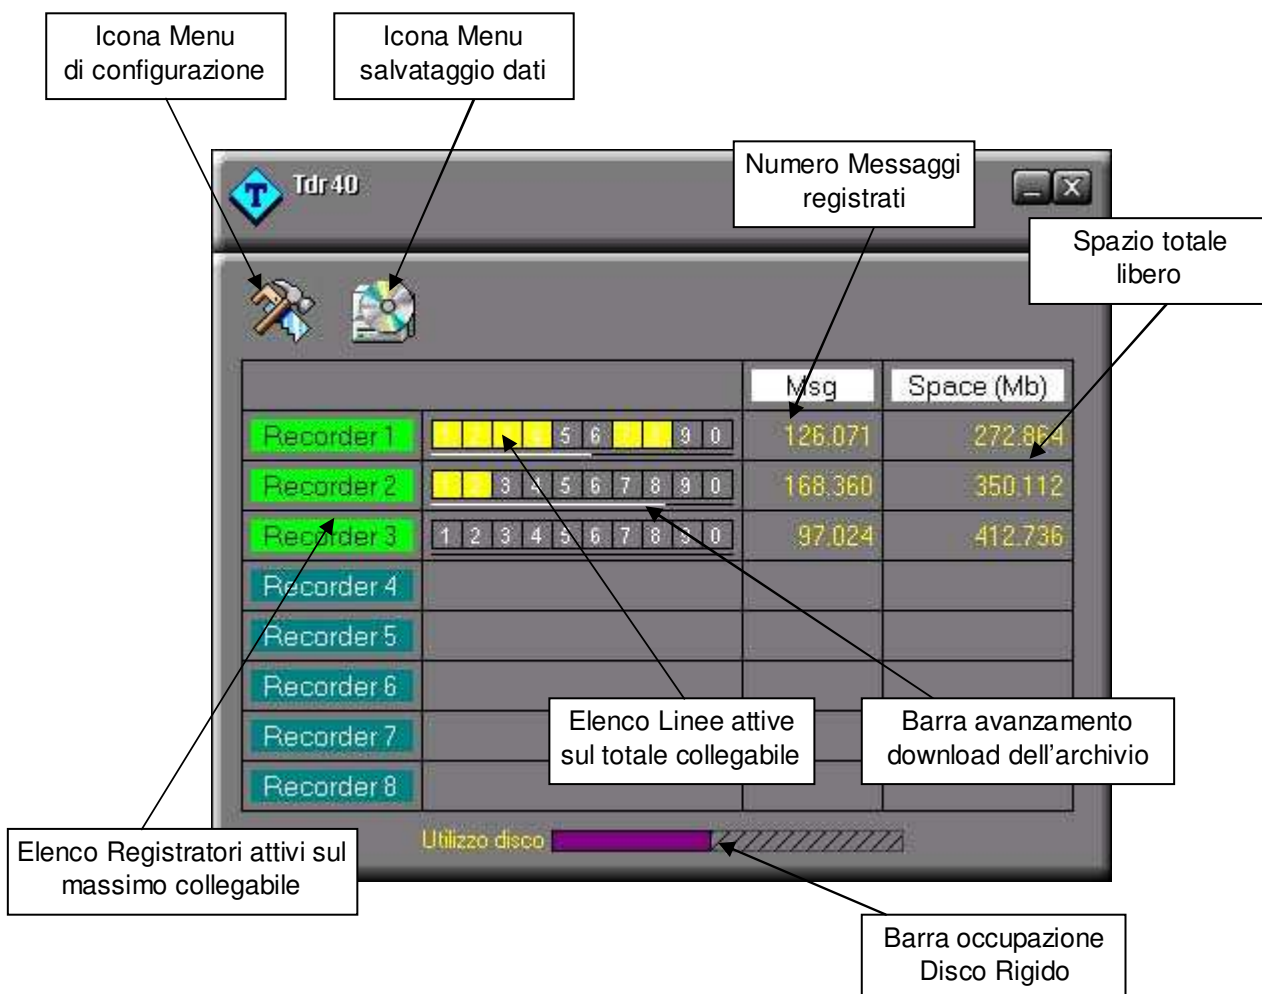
Icona Menu di configurazione

Icona Menu salvataggio dati

Tdr 40

Numero Messaggi registrati

Spazio totale libero

| | | Msg | Space (Mb) |
|---|---|---|---|
| Recorder 1 | 5 6 9 0 | 126.071 | 272.864 |
| Recorder 2 | 3 4 5 6 7 8 9 0 | 168.360 | 350.112 |
| Recorder 3 | 1 2 3 4 5 6 7 8 9 0 | 97.024 | 412.736 |
| Recorder 4 | | | |
| Recorder 5 | | | |
| Recorder 6 | | | |
| Recorder 7 | | | |
| Recorder 8 | | | |

Elenco Linee attive sul totale collegabile

Barra avanzamento download dell'archivio

Utilizzo disco

Elenco Registratori attivi sul massimo collegabile

Barra occupazione Disco Rigido